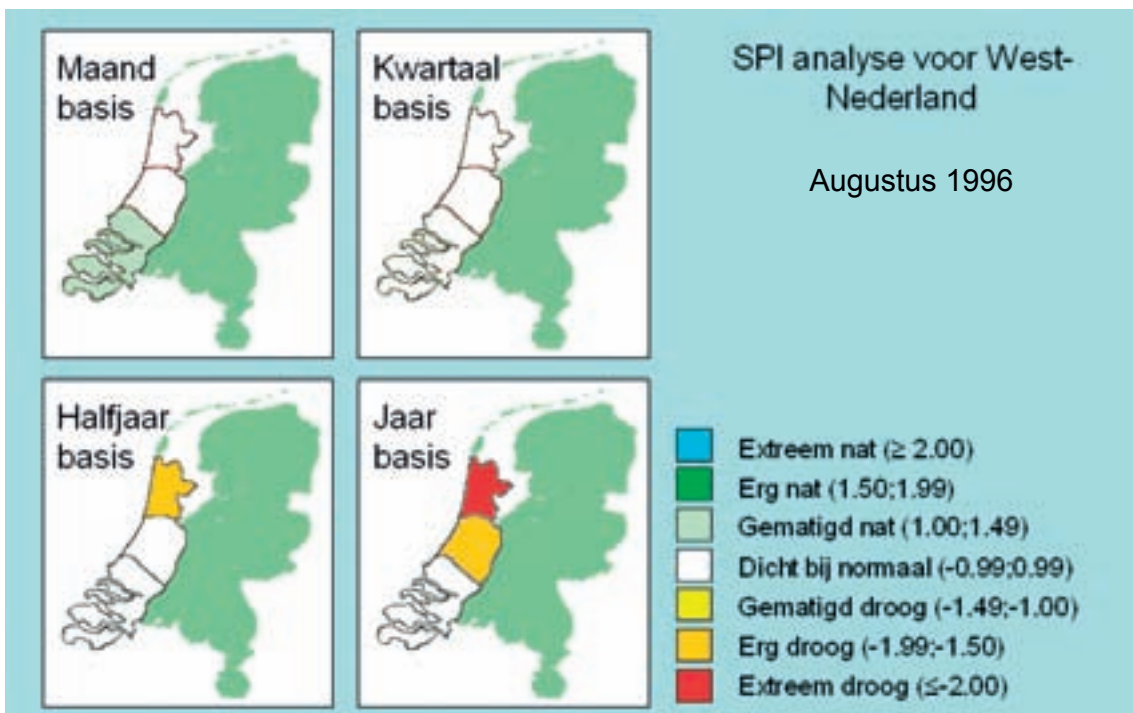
Maand basis

Kwartaal basis

SPI analyse voor West-Nederland

Augustus 1996

Halfjaar basis

Jaar basis

Extreem nat (≥ 2.00)
Erg nat (1.50;1.99)
Gematigd nat (1.00;1.49)
Dicht bij normaal (-0.99;0.99)
Gematigd droog (-1.49;-1.00)
Erg droog (-1.99;-1.50)
Extreem droog (≤-2.00)